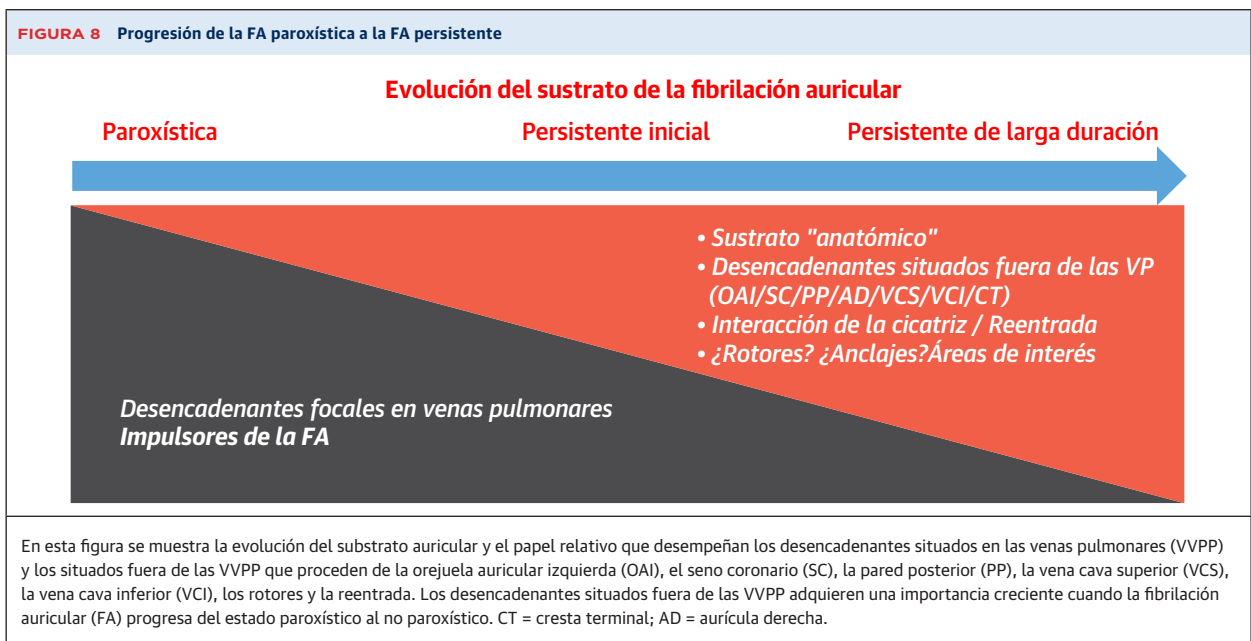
FIGURA 8 Progresión de la FA paroxística a la FA persistente

Evolución del sustrato de la fibrilación auricular

Paroxística

Persistente inicial

Persistente de larga duración

• Sustrato "anatómico"
• Desencadenantes situados fuera de las VP (OAI/SC/PP/AD/VCS/VCI/CT)
• Interacción de la cicatriz / Reentrada
• ¿Rotores? ¿Anclajes?Áreas de interés

Desencadenantes focales en venas pulmonares
Impulsores de la FA

En esta figura se muestra la evolución del substrato auricular y el papel relativo que desempeñan los desencadenantes situados en las venas pulmonares (VVPP) y los situados fuera de las VVPP que proceden de la orejuela auricular izquierda (OAI), el seno coronario (SC), la pared posterior (PP), la vena cava superior (VCS), la vena cava inferior (VCI), los rotores y la reentrada. Los desencadenantes situados fuera de las VVPP adquieren una importancia creciente cuando la fibrilación auricular (FA) progresa del estado paroxístico al no paroxístico. CT = cresta terminal; AD = aurícula derecha.